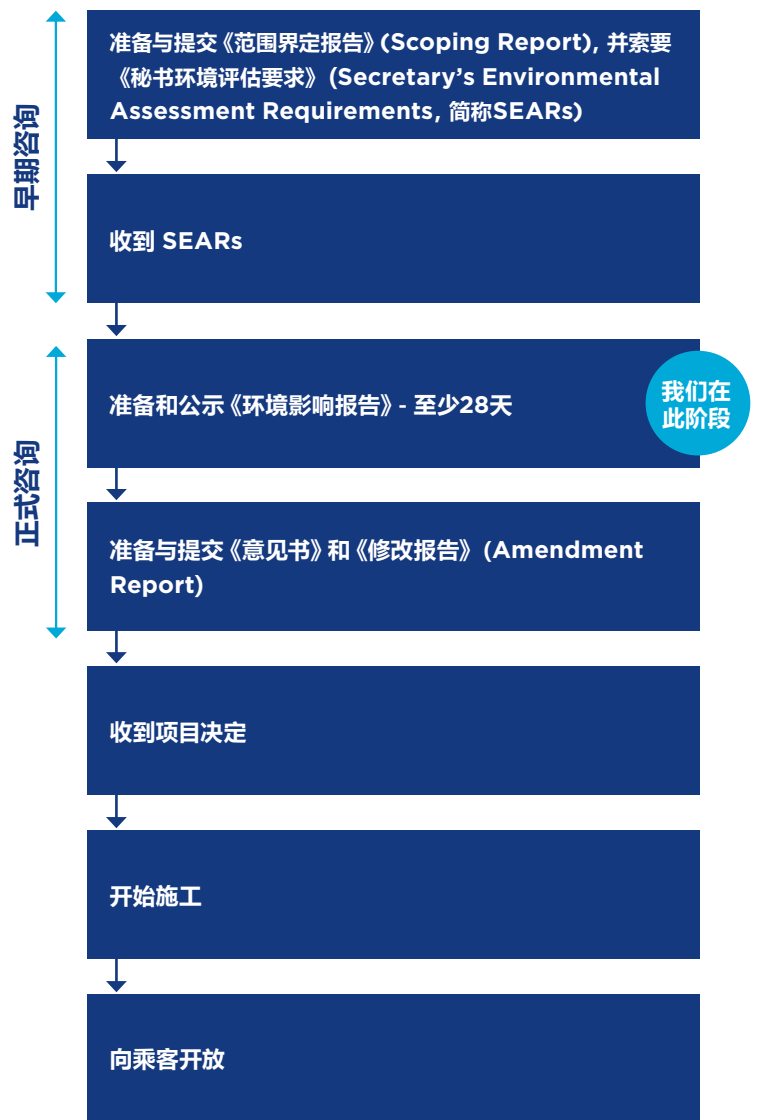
早期咨询

准备与提交《范围界定报告》(Scoping Report), 并索要《秘书环境评估要求》(Secretary's Environmental Assessment Requirements, 简称SEARs)

收到 SEARs

正式咨询

准备和公示《环境影响报告》- 至少28天

我们在此阶段

准备与提交《意见书》和《修改报告》(Amendment Report)

收到项目决定

开始施工

向乘客开放